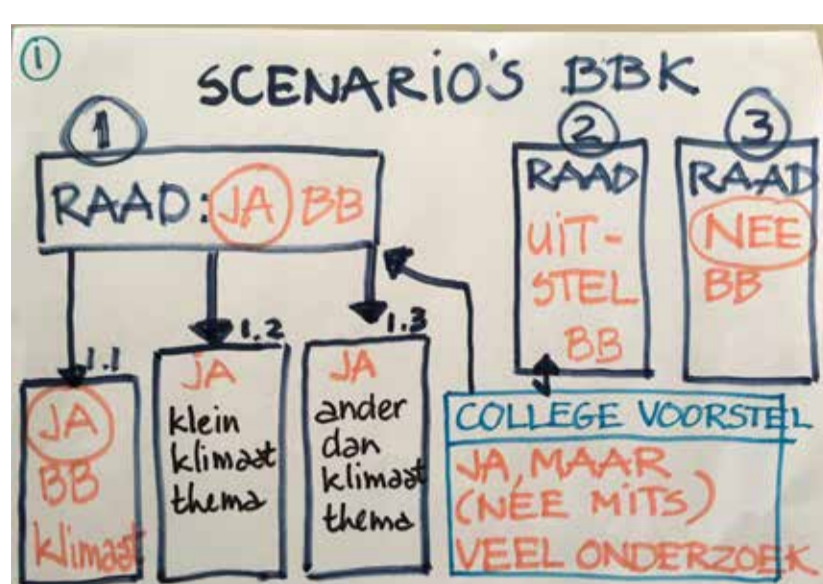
①

SCENARIO'S BBK

1

RAAD: JA BB

1.1

JA
BB
klimaat

1.2

JA
klein
klimaat
thema

1.3

JA
ander
dan
klimaat
thema

2

RAAD
UIT-
STEL
BB

3

RAAD
NEE
BB

COLLEGE VOORSTEL
JA, MAAR
(NEE MITS)
VEEL ONDERZOEK